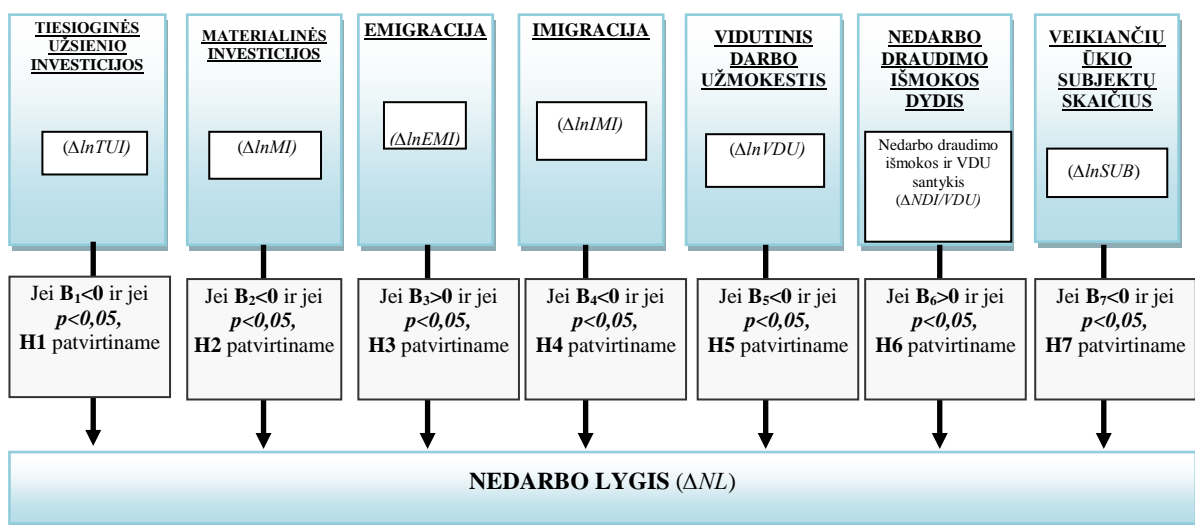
TIESIOGINĖS UŽSIENIO INVESTICIJOS

($\Delta lnTUI$)

MATERIALINĖS INVESTICIJOS

($\Delta lnMI$)

EMIGRACIJA

($\Delta lnEMI$)

IMIGRACIJA

($\Delta lnIMI$)

VIDUTINIS DARBO UŽMOKESTIS

($\Delta lnVDU$)

NEDARBO DRAUDIMO IŠMOKOS DYDIS

Nedarbo draudimo išmokos ir VDU santykis ($\Delta NDI/VDU$)

VEIKIANČIŲ ŪKIO SUBJEKTŲ SKAIČIUS

($\Delta lnSUB$)

Jei $B_1<0$ ir jei $p<0,05$, H1 patvirtiname

Jei $B_2<0$ ir jei $p<0,05$, H2 patvirtiname

Jei $B_3>0$ ir jei $p<0,05$, H3 patvirtiname

Jei $B_4<0$ ir jei $p<0,05$, H4 patvirtiname

Jei $B_5<0$ ir jei $p<0,05$, H5 patvirtiname

Jei $B_6>0$ ir jei $p<0,05$, H6 patvirtiname

Jei $B_7<0$ ir jei $p<0,05$, H7 patvirtiname

NEDARBO LYGIS ($\Delta NL$)